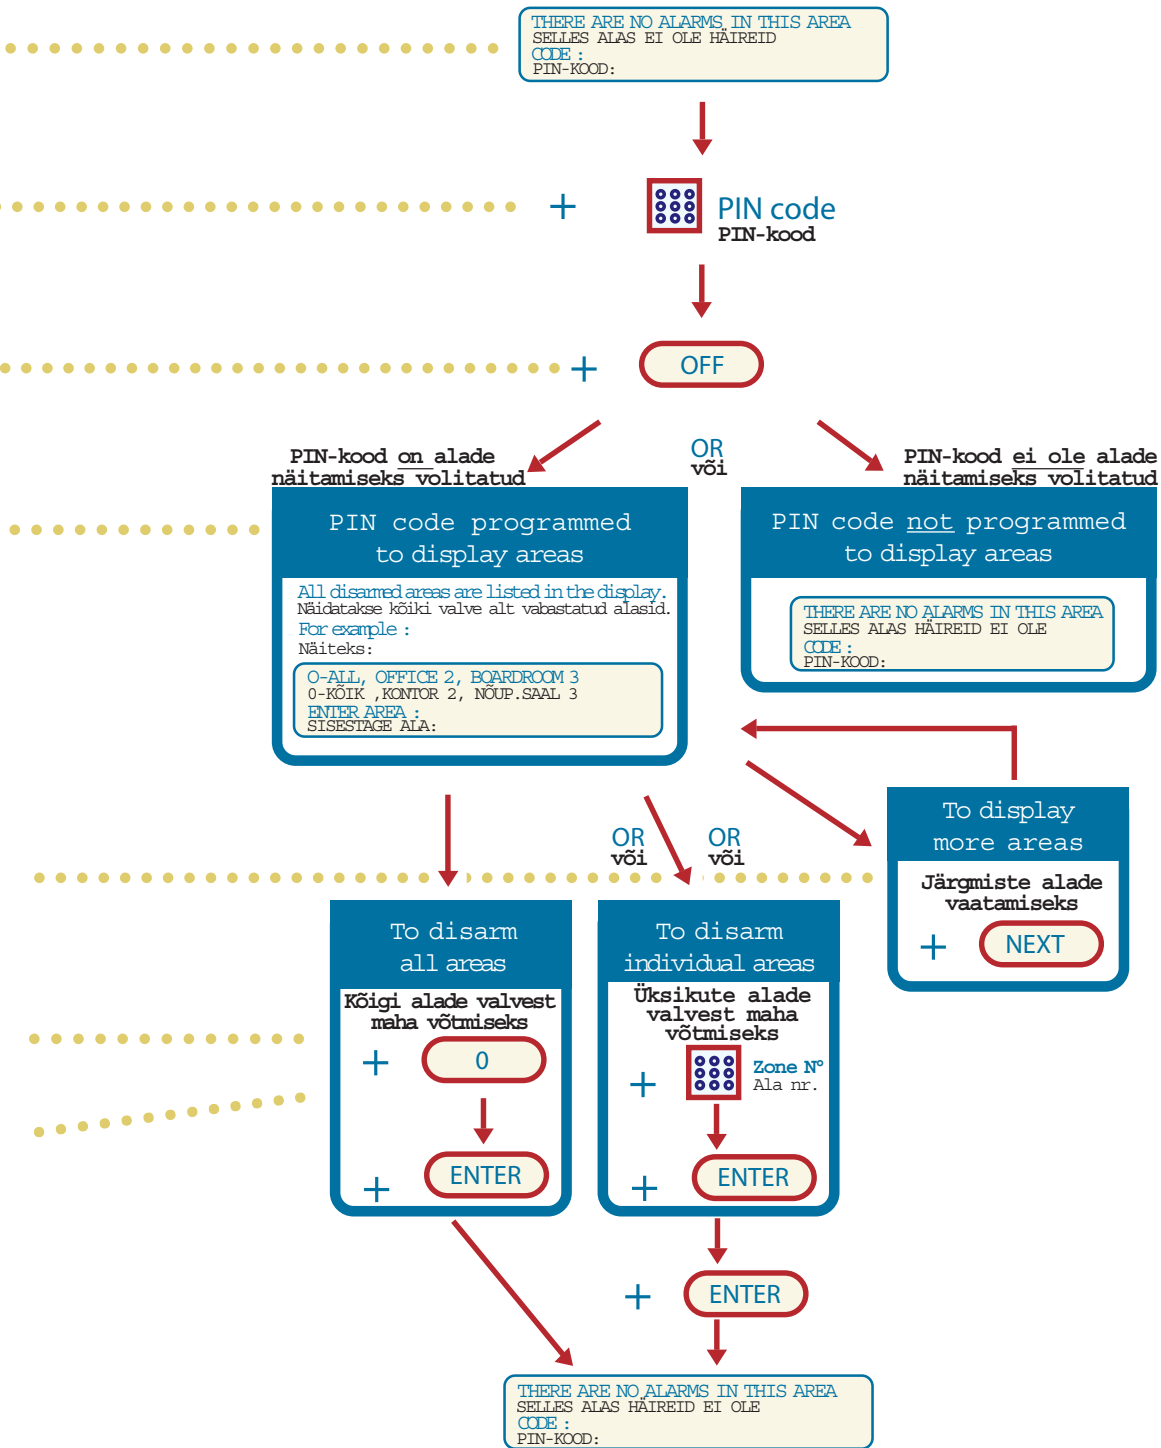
THERE ARE NO ALARMS IN THIS AREA
SELLES ALAS EI OLE HÄIREID
CODE :
PIN-KOOD:

+

PIN code
PIN-kood

+

OFF

PIN-kood on alade näitamiseks volitatud

OR
või

PIN-kood ei ole alade näitamiseks volitatud

PIN code programmed to display areas

All disarmed areas are listed in the display.
Näidatakse kõiki valve alt vabastatud alasid.
For example :
Näiteks:

O-ALL, OFFICE 2, BOARDROOM 3
0-KÕIK ,KONTOR 2, NÕUP.SAAL 3
ENTER AREA :
SISESTAGE ALA:

PIN code not programmed to display areas

THERE ARE NO ALARMS IN THIS AREA
SELLES ALAS HÄIREID EI OLE
CODE :
PIN-KOOD:

To display more areas

Järgmiste alade vaatamiseks

+ NEXT

OR
või

OR
või

To disarm all areas

Kõigi alade valvest maha võtmiseks

+ 0

+ ENTER

To disarm individual areas

Üksikute alade valvest maha võtmiseks

+ Zone N°
Ala nr.

+ ENTER

+ ENTER

THERE ARE NO ALARMS IN THIS AREA
SELLES ALAS HÄIREID EI OLE
CODE :
PIN-KOOD: